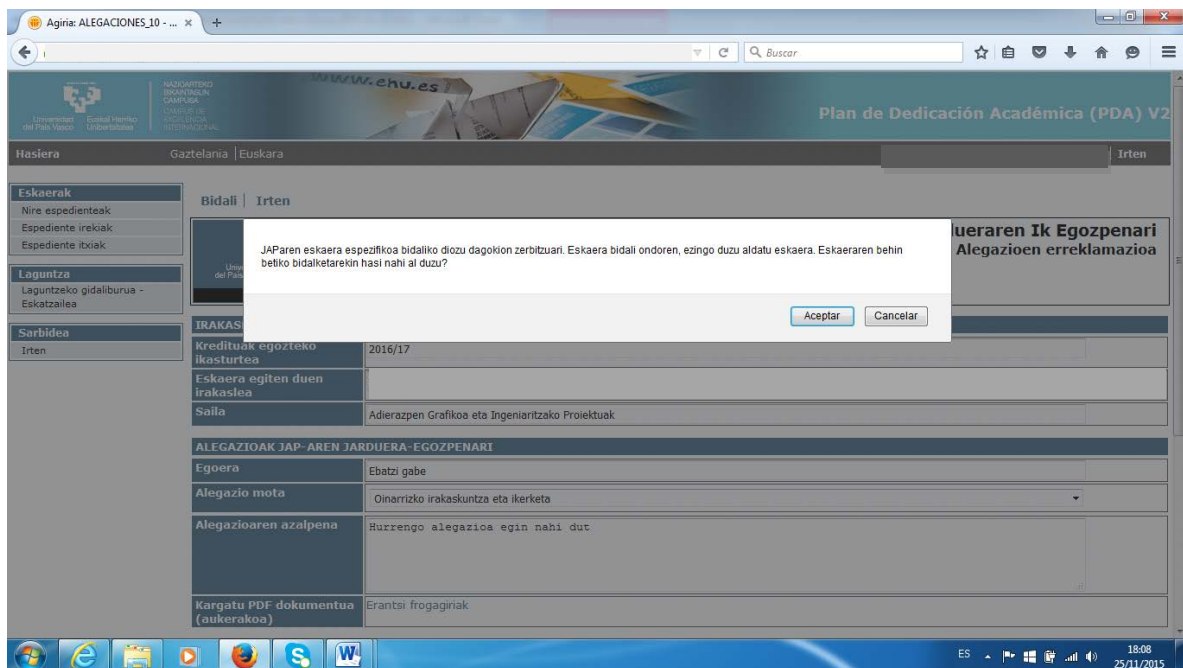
Agiria: ALEGACIONES_10 - ... ×

Buscar

Universidad del País Vasco Euskal Herriko Unibertsitatea

NAZIOARTEKO BIKAINTASUN CAMPUSA CAMPUS DE EXCELENCIA INTERNACIONAL

www.ehu.es

Plan de Dedicación Académica (PDA) V2

Hasiera

Gaztelania | Euskara

Irten

Eskaerak
Nire espedienteak
Espediente irekiak
Espediente itxiak

Laguntza
Laguntzeko gidaliburua - Eskatzailea

Sarbidea
Irten

Bidali | Irten

lueraren Ik Egozpenari
Alegazioen erreklamazioa

JAParen eskaera espezifikoa bidaliko diozu dagokion zerbitzuari. Eskaera bidali ondoren, ezingo duzu aldatu eskaera. Eskaeraren behin betiko bidalketarekin hasi nahi al duzu?

Aceptar Cancelar

IRAKAS

Kredituak egozteko ikasturtea | 2016/17

Eskaera egiten duen irakaslea |

Saila | Adierazpen Grafikoa eta Ingeniaritzako Proiektuak

ALEGAZIOAK JAP-AREN JARDUERA-EGOZPENARI

Egoera | Ebatzi gabe

Alegazio mota | Oinarrizko irakaskuntza eta ikerketa

Alegazioaren azalpena | Hurrengo alegazioa egin nahi dut

Kargatu PDF dokumentua (aukerakoa) | Erantsi frogagiriak

ES 18:08 25/11/2015